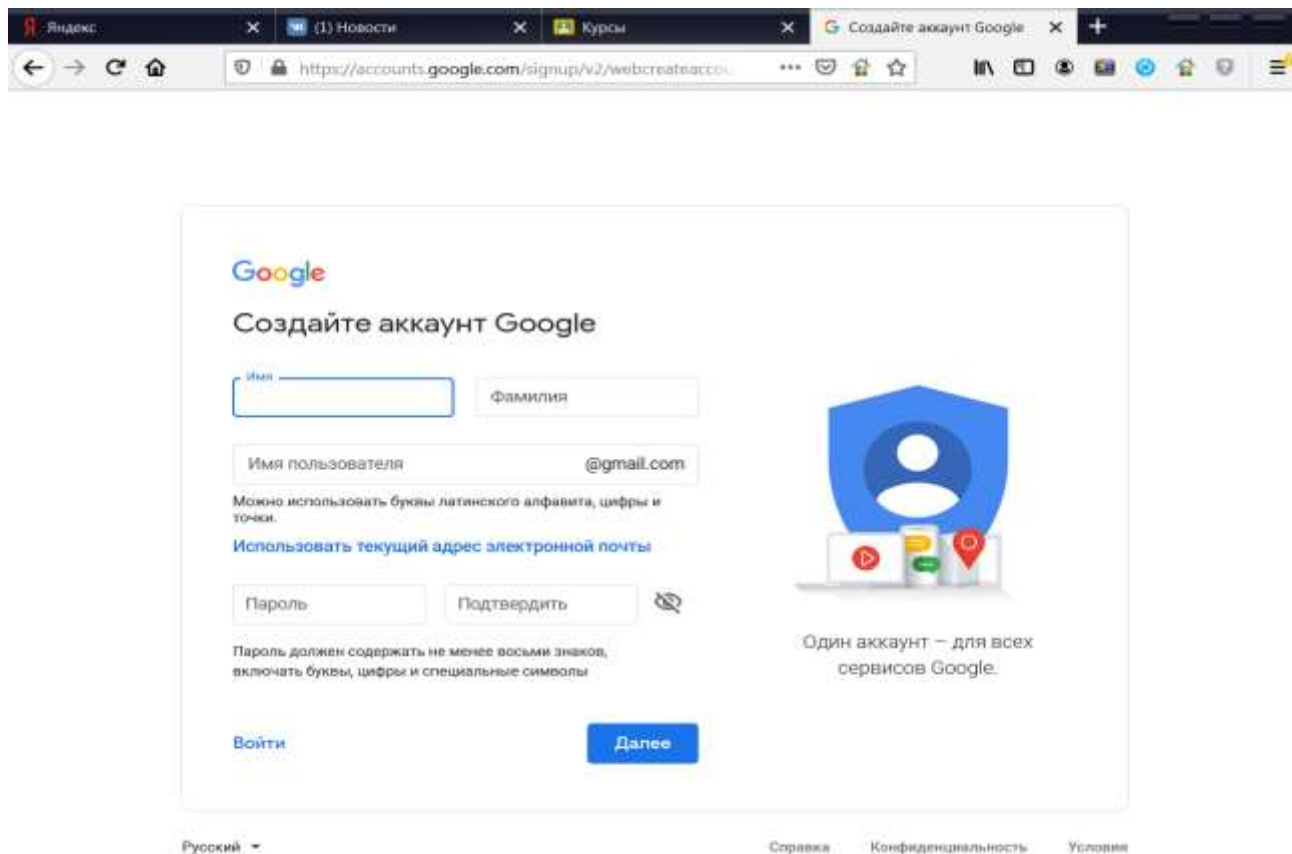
Яндекс
(1) Новости
Курсы
Создайте аккаунт Google

https://accounts.google.com/signup/v2/webcreateacco

Google

Создайте аккаунт Google

Имя

Фамилия

Имя пользователя @gmail.com

Можно использовать буквы латинского алфавита, цифры и точки.

Использовать текущий адрес электронной почты

Пароль Подтвердить

Пароль должен содержать не менее восьми знаков, включать буквы, цифры и специальные символы

Войти

Далее

Один аккаунт – для всех сервисов Google.

Русский

Справка Конфиденциальность Условия